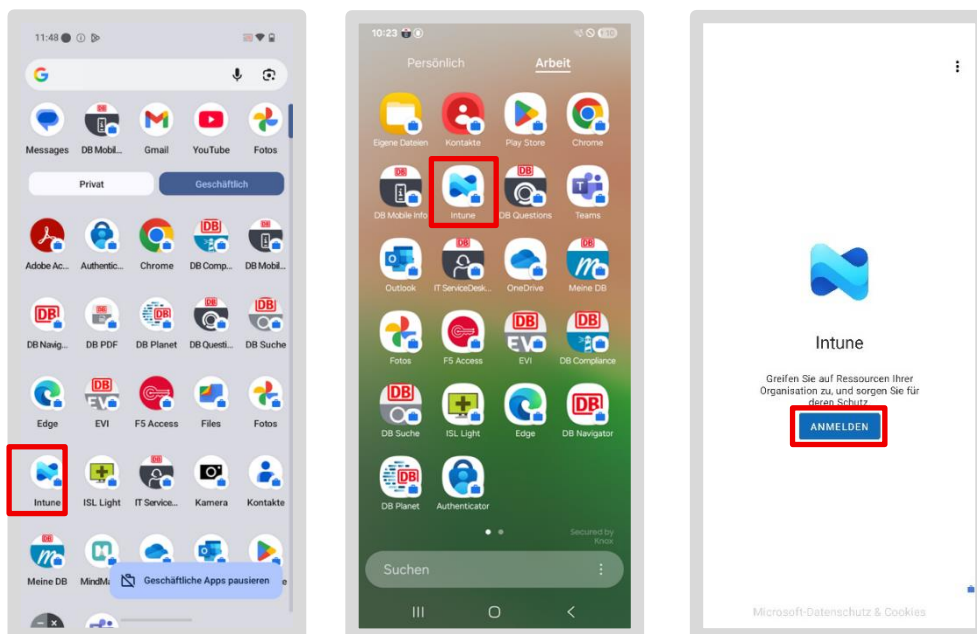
11:48

Messages DB Mobil... Gmail YouTube Fotos

Privat Geschäftlich

Adobe Ac... Authentic... Chrome DB Comp... DB Mobil...

DB Navig... DB PDF DB Planet DB Questi... DB Suche

Edge EVI F5 Access Files Fotos

Intune ISL Light IT Service... Kamera Kontakte

Meine DB MindM... Geschäftliche Apps pausieren

10:23

Persönlich Arbeit

Eigene Dateien Kontakte Play Store Chrome

DB Mobile Info Intune DB Questions Teams

Outlook IT ServiceDesk... OneDrive Meine DB

Fotos F5 Access EVI DB Compliance

DB Suche ISL Light Edge DB Navigator

DB Planet Authenticator

Secured by Knox

Suchen

Intune

Greifen Sie auf Ressourcen Ihrer Organisation zu, und sorgen Sie für deren Schutz

ANMELDEN

Microsoft-Datenschutz & Cookies